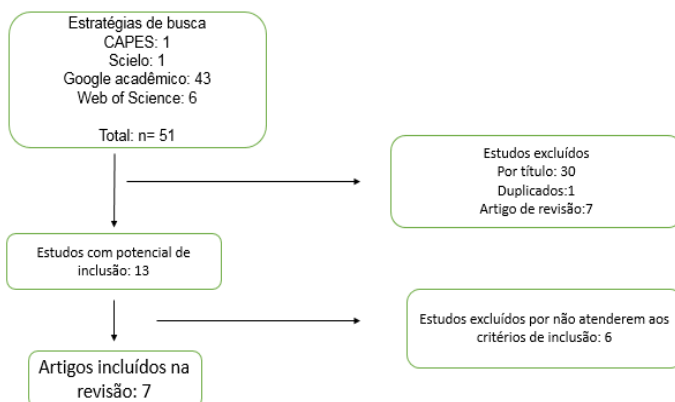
Estratégias de busca
CAPES: 1
Scielo: 1
Google acadêmico: 43
Web of Science: 6

Total: n= 51

Estudos excluídos
Por título: 30
Duplicados:1
Artigo de revisão:7

Estudos com potencial de inclusão: 13

Estudos excluídos por não atenderem aos critérios de inclusão: 6

Artigos incluídos na revisão: 7